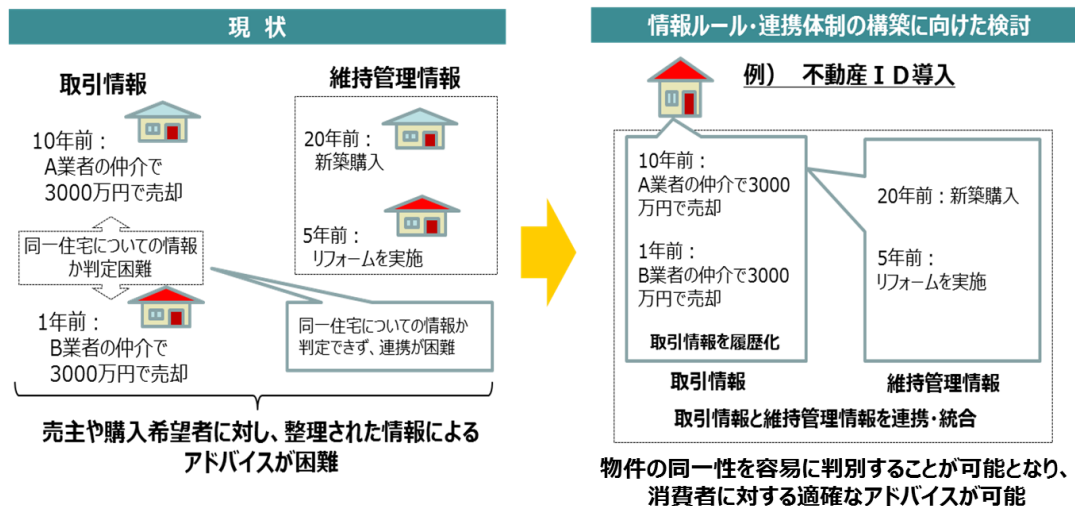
現　状

取引情報

10年前：
A業者の仲介で
3000万円で売却

同一住宅についての情報か判定困難

1年前：
B業者の仲介で
3000万円で売却

維持管理情報

20年前：
新築購入

5年前：
リフォームを実施

同一住宅についての情報か判定できず、連携が困難

売主や購入希望者に対し、整理された情報によるアドバイスが困難

情報ルール・連携体制の構築に向けた検討

例）　不動産ＩＤ導入

10年前：
A業者の仲介で3000万円で売却

1年前：
B業者の仲介で3000万円で売却

取引情報を履歴化

20年前：新築購入

5年前：
リフォームを実施

取引情報

維持管理情報

取引情報と維持管理情報を連携・統合

物件の同一性を容易に判別することが可能となり、消費者に対する適確なアドバイスが可能